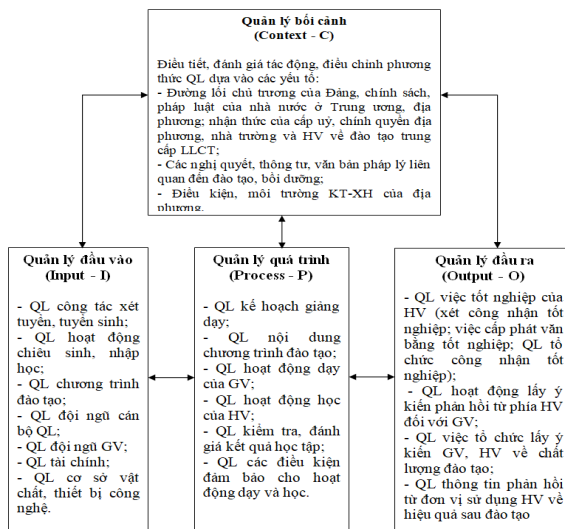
Quản lý bối cảnh
(Context - C)

Điều tiết, đánh giá tác động, điều chỉnh phương thức QL dựa vào các yếu tố:
- Đường lối chủ trương của Đảng, chính sách, pháp luật của nhà nước ở Trung ương, địa phương; nhận thức của cấp uỷ, chính quyền địa phương, nhà trường và HV về đào tạo trung cấp LLCT;
- Các nghị quyết, thông tư, văn bản pháp lý liên quan đến đào tạo, bồi dưỡng;
- Điều kiện, môi trường KT-XH của địa phương.

Quản lý đầu vào
(Input - I)

- QL công tác xét tuyển, tuyển sinh;
- QL hoạt động chiêu sinh, nhập học;
- QL chương trình đào tạo;
- QL đội ngũ cán bộ QL;
- QL đội ngũ GV;
- QL tài chính;
- QL cơ sở vật chất, thiết bị công nghệ.

Quản lý quá trình
(Process - P)

- QL kế hoạch giảng dạy;
- QL nội dung chương trình đào tạo;
- QL hoạt động dạy của GV;
- QL hoạt động học của HV;
- QL kiểm tra, đánh giá kết quả học tập;
- QL các điều kiện đảm bảo cho hoạt động dạy và học.

Quản lý đầu ra
(Output - O)

- QL việc tốt nghiệp của HV (xét công nhận tốt nghiệp; việc cấp phát văn bằng tốt nghiệp; QL tổ chức công nhận tốt nghiệp);
- QL hoạt động lấy ý kiến phản hồi từ phía HV đối với GV;
- QL việc tổ chức lấy ý kiến GV, HV về chất lượng đào tạo;
- QL thông tin phản hồi từ đơn vị sử dụng HV về hiệu quả sau đào tạo